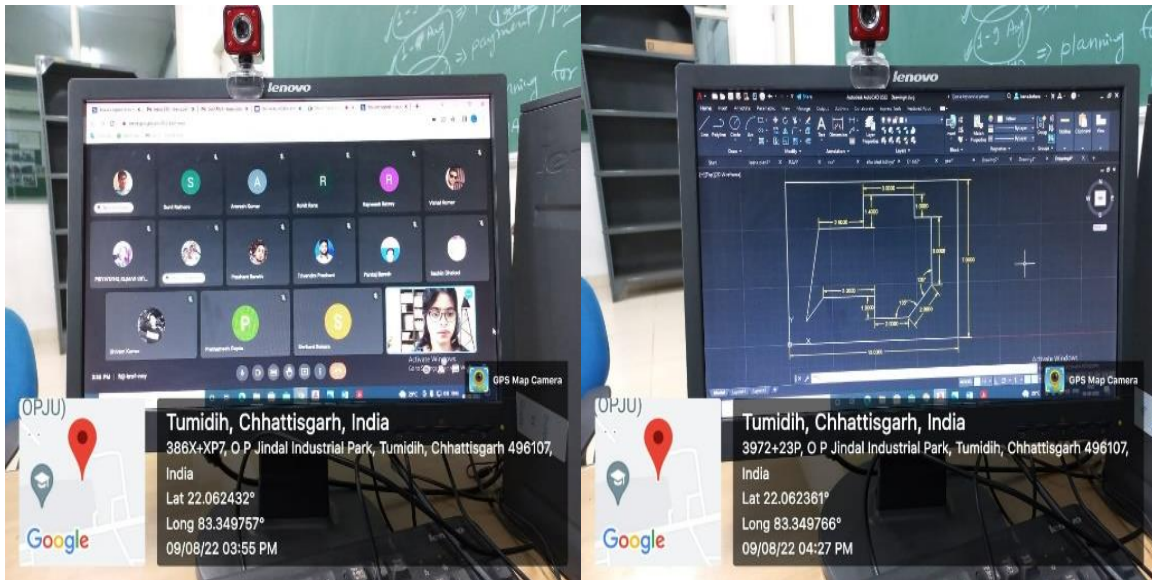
lenovo

S
A
R
R
P
S

Activate Windows

GPS Map Camera

(OPJU)

Google

Tumidih, Chhattisgarh, India

386X+XP7, O P Jindal Industrial Park, Tumidih, Chhattisgarh 496107, India

Lat 22.062432°

Long 83.349757°

09/08/22 03:55 PM

lenovo

Activate Windows

GPS Map Camera

(OPJU)

Google

Tumidih, Chhattisgarh, India

3972+23P, O P Jindal Industrial Park, Tumidih, Chhattisgarh 496107, India

Lat 22.062361°

Long 83.349766°

09/08/22 04:27 PM